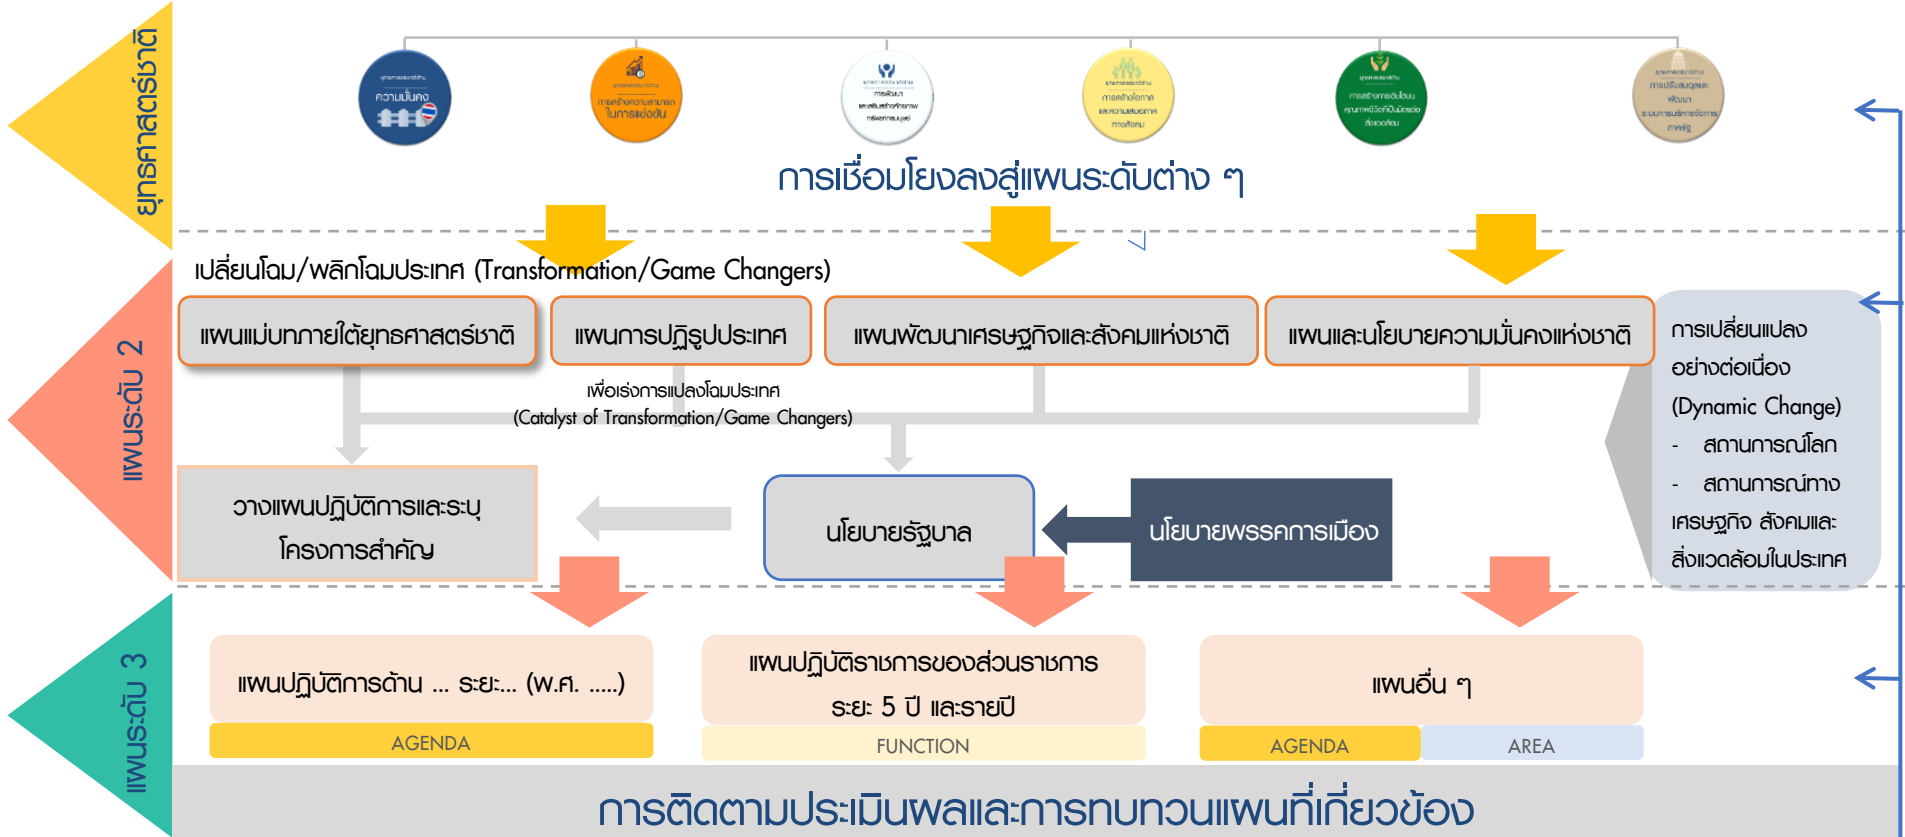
ยุทธศาสตร์ชาติ

ความมั่นคง

การสร้างความสามารถในการแข่งขัน

การพัฒนาและเสริมสร้างศักยภาพทรัพยากรมนุษย์

การสร้างโอกาสและความเสมอภาคทางสังคม

การสร้างการเติบโตบนคุณภาพชีวิตที่เป็นมิตรต่อสิ่งแวดล้อม

การปรับสมดุลและพัฒนาระบบการบริหารจัดการภาครัฐ

การเชื่อมโยงลงสู่แผนระดับต่าง ๆ

แผนระดับ 2

เปลี่ยนโฉม/พลิกโฉมประเทศ (Transformation/Game Changers)

แผนแม่บทภายใต้ยุทธศาสตร์ชาติ

แผนการปฏิรูปประเทศ

แผนพัฒนาเศรษฐกิจและสังคมแห่งชาติ

แผนและนโยบายความมั่นคงแห่งชาติ

เพื่อเร่งการแปลงโฉมประเทศ (Catalyst of Transformation/Game Changers)

การเปลี่ยนแปลงอย่างต่อเนื่อง (Dynamic Change)
- สถานการณ์โลก
- สถานการณ์ทางเศรษฐกิจ สังคมและสิ่งแวดล้อมในประเทศ

วางแผนปฏิบัติการและระบุโครงการสำคัญ

นโยบายรัฐบาล

นโยบายพรรคการเมือง

แผนระดับ 3

แผนปฏิบัติการด้าน ... ระยะ... (พ.ศ. .....)

AGENDA

แผนปฏิบัติราชการของส่วนราชการ ระยะ 5 ปี และรายปี

FUNCTION

แผนอื่น ๆ

AGENDA

AREA

การติดตามประเมินผลและการทบทวนแผนที่เกี่ยวข้อง